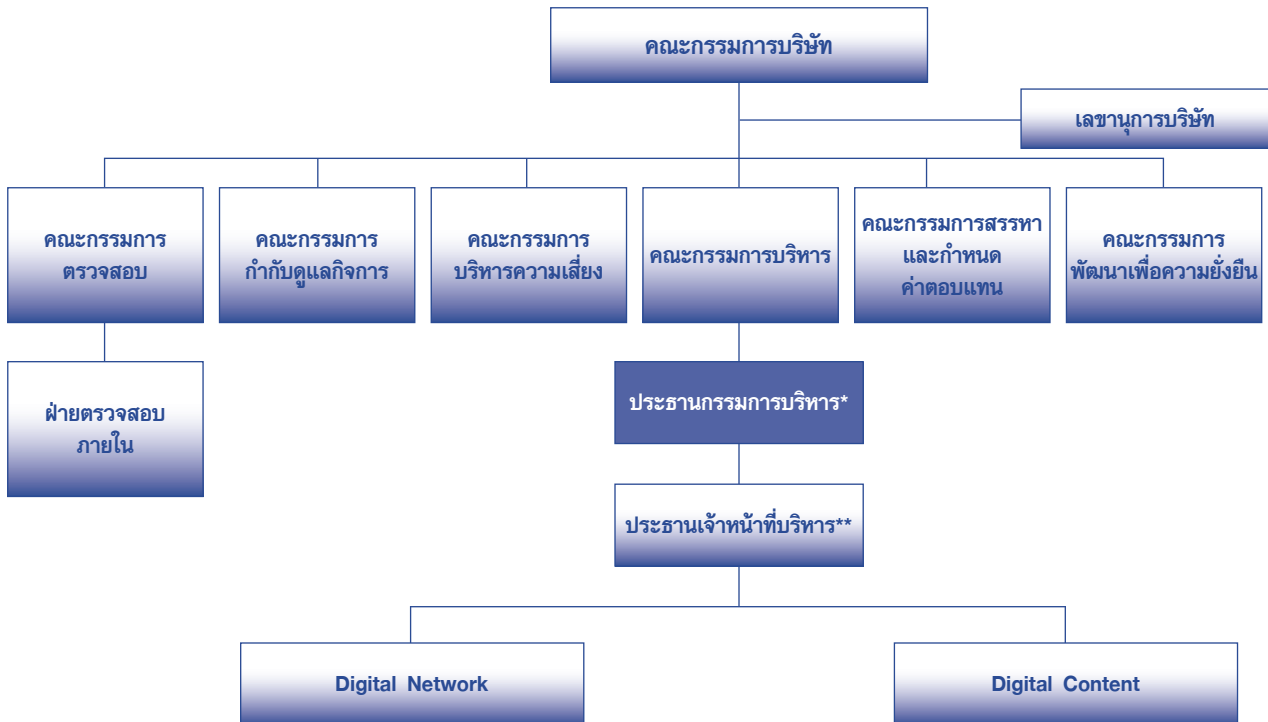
คณะกรรมการบริษัท

เลขานุการบริษัท

คณะกรรมการ ตรวจสอบ

คณะกรรมการ กำกับดูแลกิจการ

คณะกรรมการ บริหารความเสี่ยง

คณะกรรมการบริหาร

คณะกรรมการสรรหา และกำหนด ค่าตอบแทน

คณะกรรมการ พัฒนาเพื่อความยั่งยืน

ฝ่ายตรวจสอบ ภายใน

ประธานกรรมการบริหาร*

ประธานเจ้าหน้าที่บริหาร**

Digital Network

Digital Content